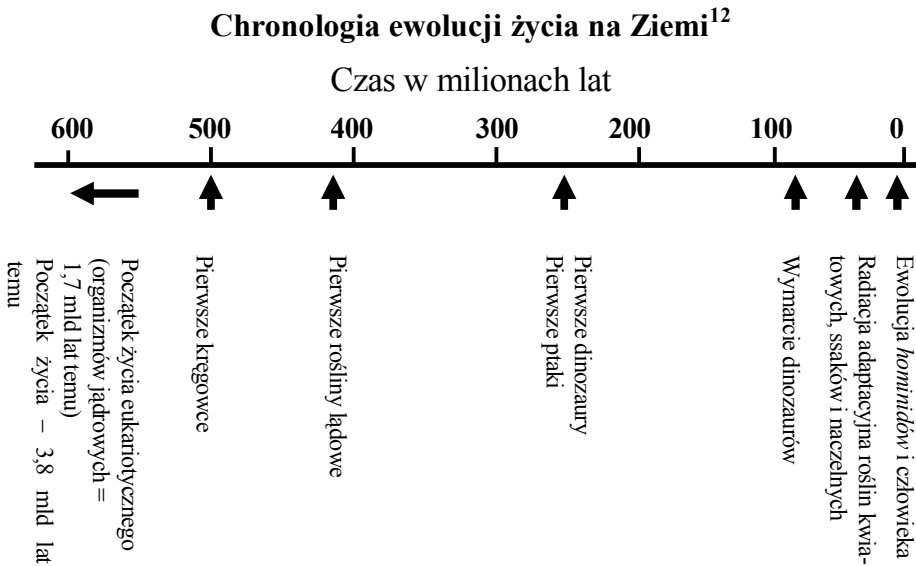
Chronologia ewolucji życia na Ziemi$^{12}$

Czas w milionach lat

600 500 400 300 200 100 0

Początek życia eukariotycznego (organizmów jądrowych = 1,7 mld lat temu)
Początek życia – 3,8 mld lat temu

Pierwsze kręgowce

Pierwsze rośliny lądowe

Pierwsze dinozaury
Pierwsze ptaki

Wymarcie dinozaurów

Radiacja adaptacyjna roślin kwiatowych, ssaków i naczelnych

Ewolucja *hominidów* i człowieka